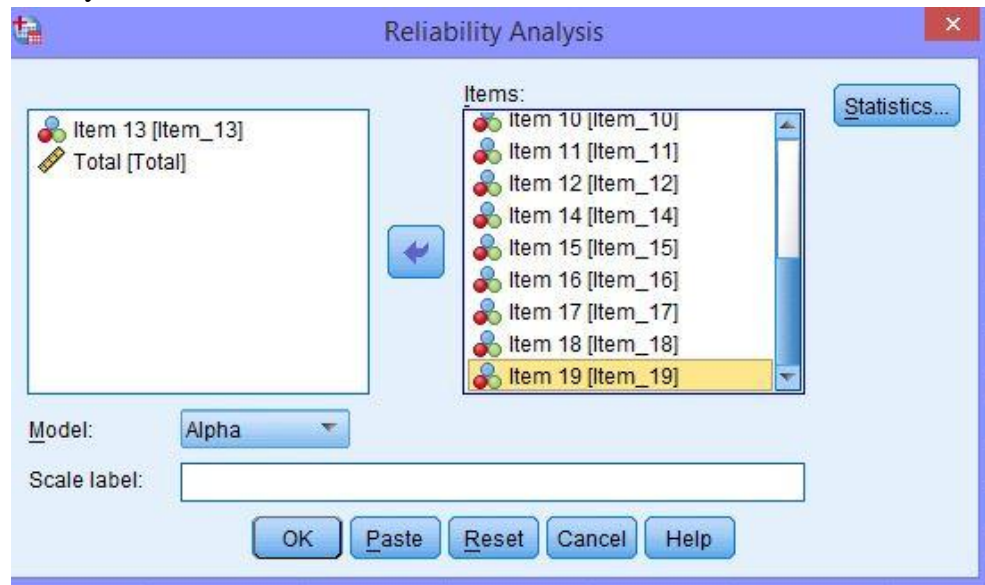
Reliability Analysis

Item 13 [Item_13]
Total [Total]

Items:
Item 10 [Item_10]
Item 11 [Item_11]
Item 12 [Item_12]
Item 14 [Item_14]
Item 15 [Item_15]
Item 16 [Item_16]
Item 17 [Item_17]
Item 18 [Item_18]
Item 19 [Item_19]

Statistics...

Model: Alpha

Scale label:

OK Paste Reset Cancel Help